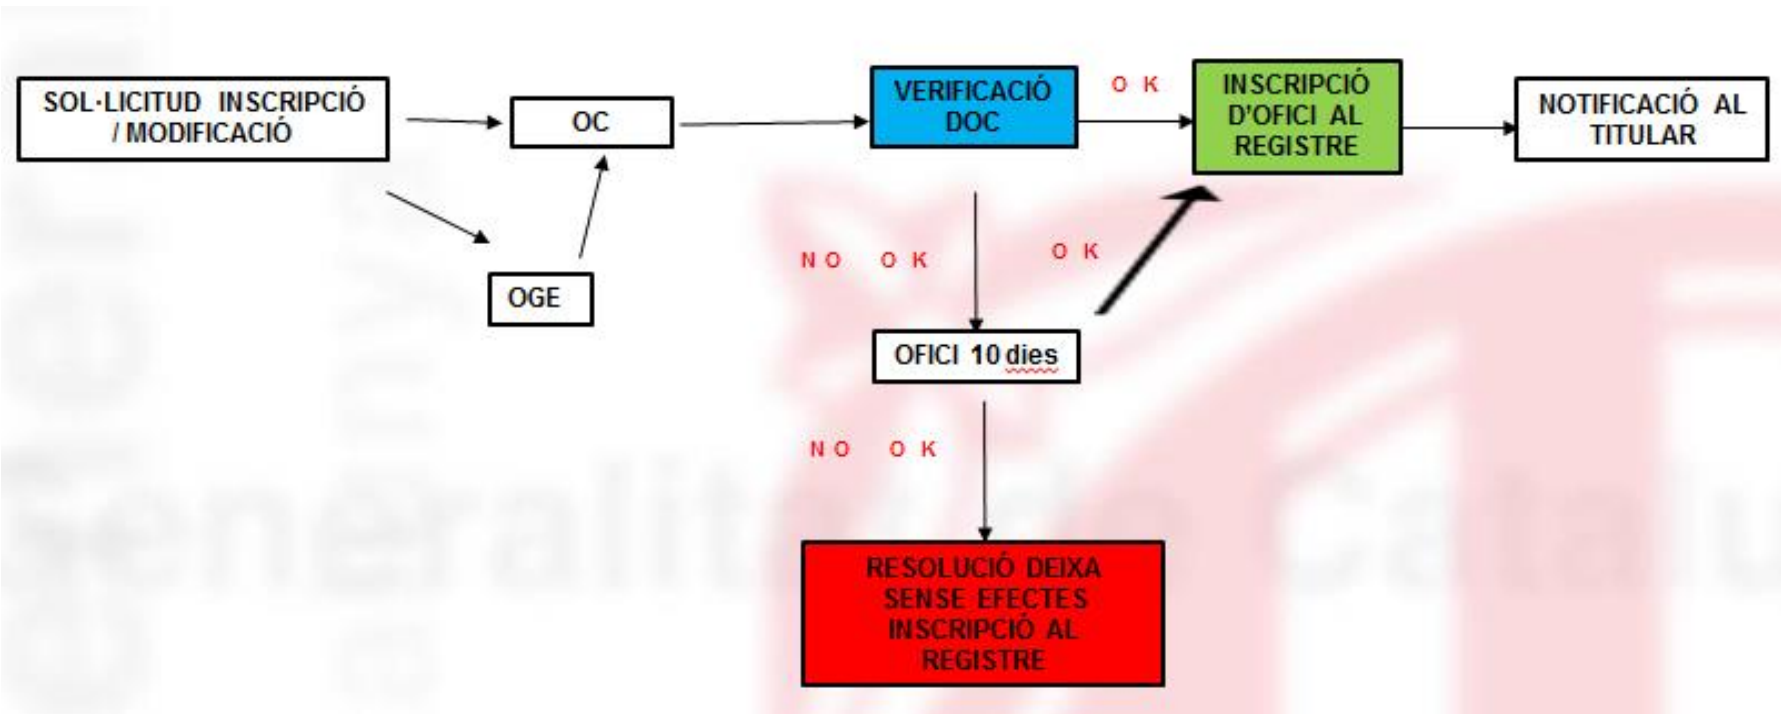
SOL·LICITUD INSCRIPCIÓ / MODIFICACIÓ

OC

OGE

VERIFICACIÓ DOC

O K

INSCRIPCIÓ D'OFICI AL REGISTRE

NOTIFICACIÓ AL TITULAR

NO OK

OK

OFICI 10 dies

NO OK

RESOLUCIÓ DEIXA SENSE EFECTES INSCRIPCIÓ AL REGISTRE

Generalitat de Catalunya